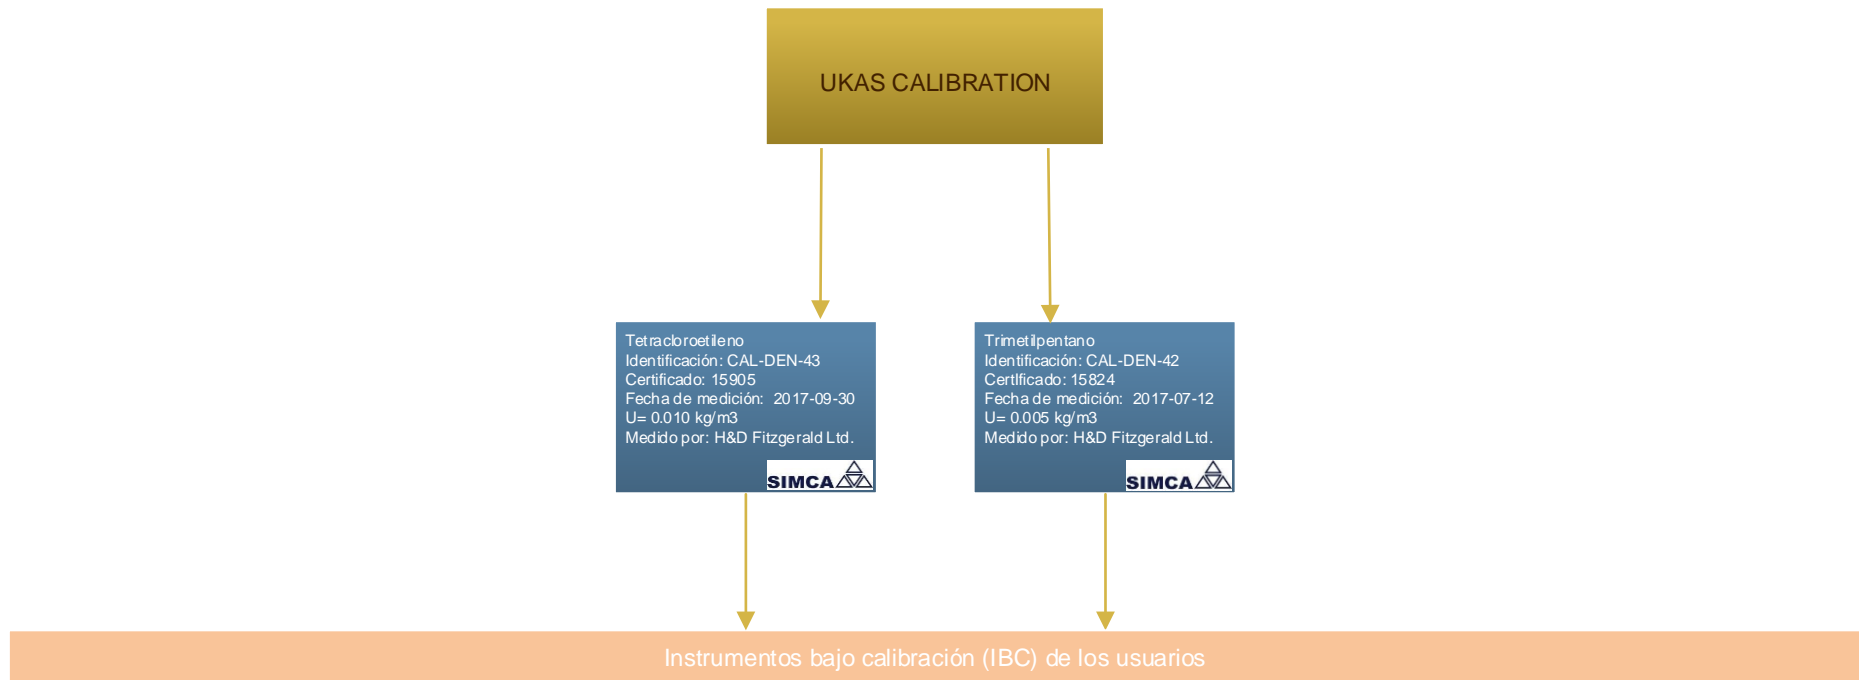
UKAS CALIBRATION

Tetracloroetileno
Identificación: CAL-DEN-43
Certificado: 15905
Fecha de medición: 2017-09-30
U= 0.010 kg/m3
Medido por: H&D Fitzgerald Ltd.

SIMCA

Trimetilpentano
Identificación: CAL-DEN-42
Certificado: 15824
Fecha de medición: 2017-07-12
U= 0.005 kg/m3
Medido por: H&D Fitzgerald Ltd.

SIMCA

Instrumentos bajo calibración (IBC) de los usuarios